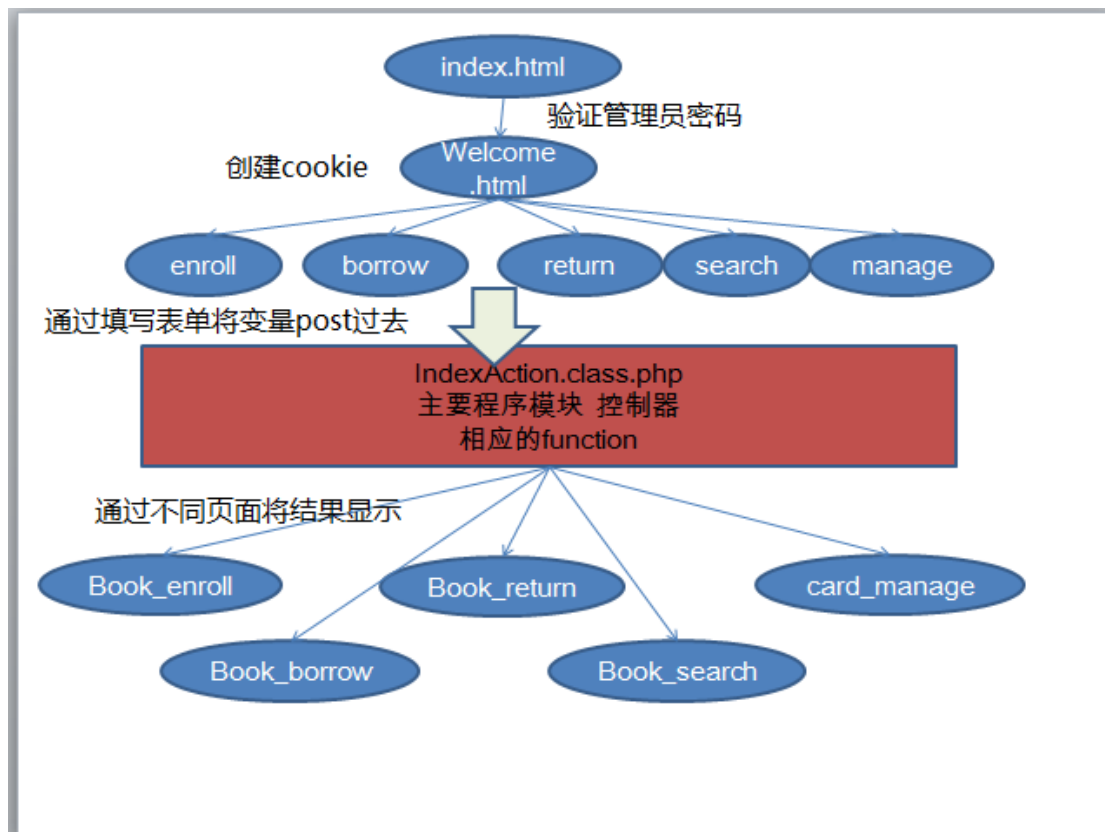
index.html

验证管理员密码

创建cookie

Welcome .html

enroll

borrow

return

search

manage

通过填写表单将变量post过去

IndexAction.class.php
主要程序模块 控制器
相应的function

通过不同页面将结果显示

Book_enroll

Book_return

card_manage

Book_borrow

Book_search